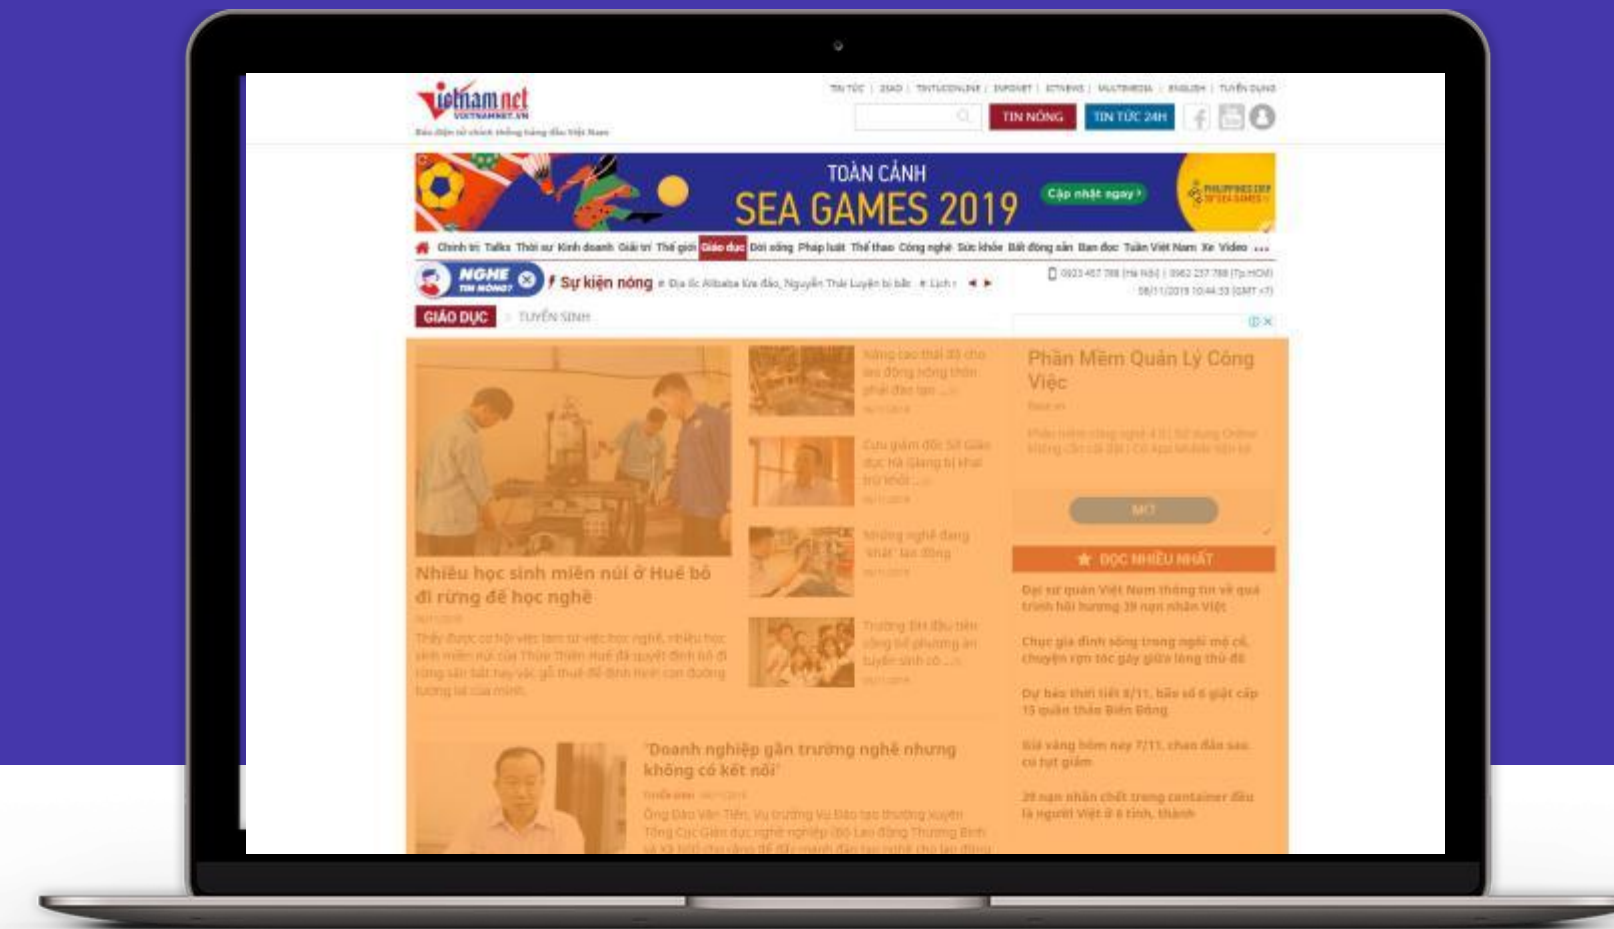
vietnamnet
VIETNAMNET.VN

TIN TỨC | 2SAO | TINTUCONLINE | INFONET | ICTNEWS | MULTIMEDIA | ENGLISH | TUYỂN DỤNG

TIN NÓNG
TIN TỨC 24H

TOÀN CẢNH
SEA GAMES 2019
Cập nhật ngay

Chính trị Talks Thời sự Kinh doanh Giải trí Thế giới Giáo dục Đời sống Pháp luật Thể thao Công nghệ Sức khỏe Bất động sản Bạn đọc Tuần Việt Nam Xe Video ...

NGHE TIN NÓNG

Sự kiện nóng

GIÁO DỤC
TUYỂN SINH

Phần Mềm Quản Lý Công Việc

MỞ

ĐỌC NHIỀU NHẤT

Nhiều học sinh miền núi ở Huế bỏ đi rừng để học nghề

'Doanh nghiệp gần trường nghề nhưng không có kết nối'

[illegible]